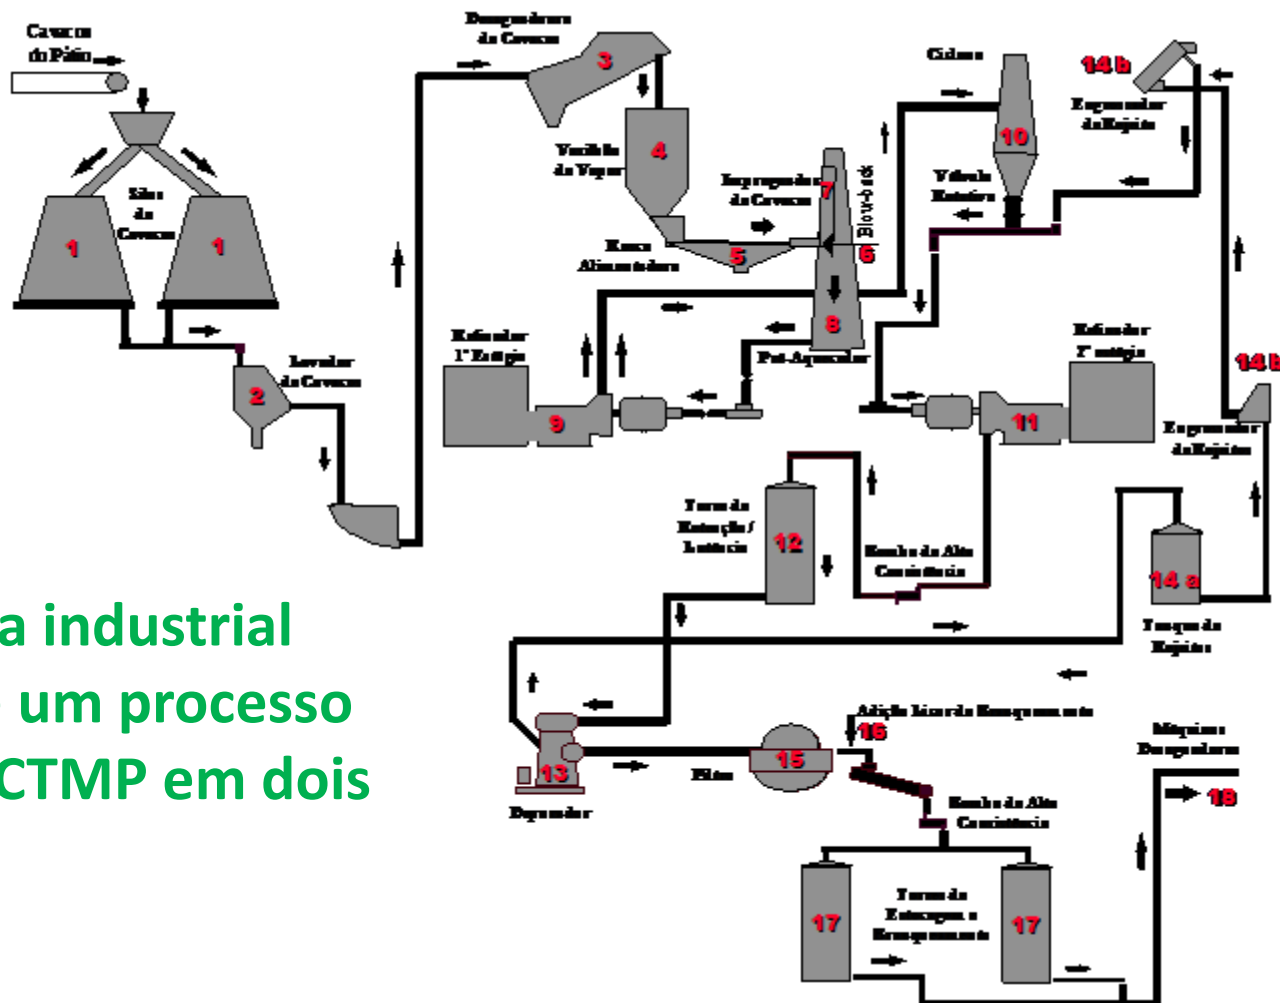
Cavacos do Pátio

Silos de Cavacos

1

1

Lavador de Cavacos

2

Desaguadora de Cavacos

3

Vasilhame de Vapor

4

Rosca Alimentadora

5

Impregnador de Cavacos

7

Blow-back

6

8

Pré-Aquecedor

Refinador 1º Estágio

9

Ciclone

10

Válvula Rotativa

14 b

Engrossador de Rejeito

14 b

Engrossador de Rejeito

Refinador 2º estágio

11

Torre de Estocagem / Latência

12

Bomba de Alta Consistência

14 a

Tanque de Rejeito

a industrial

um processo

CTMP em dois

13

Depurador

15

Filtro

Adição Licor de Branqueamento

16

Bomba de Alta Consistência

Máquina Desaguadora

18

17

Torre de Estocagem e Branqueamento

17